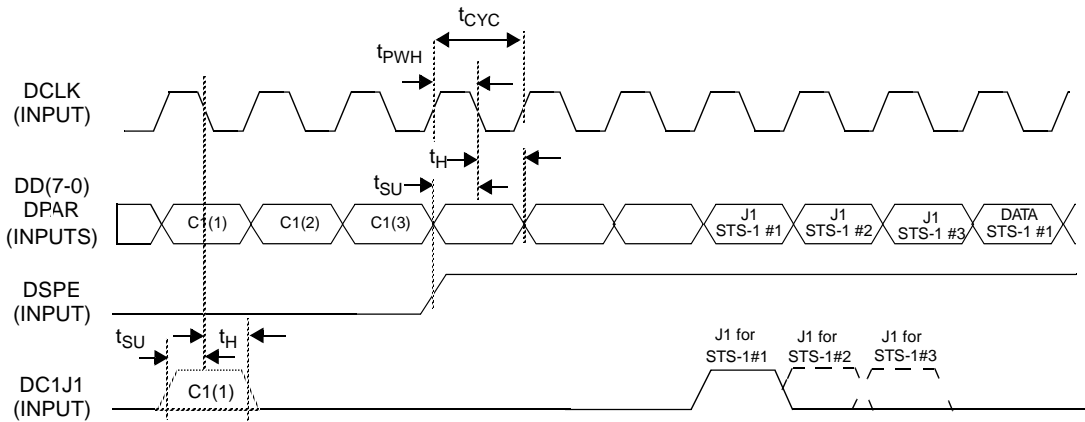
$t_{CYC}$

$t_{PWH}$

DCLK (INPUT)

$t_H$

$t_{SU}$

DD(7-0) DPAR (INPUTS)

C1(1) C1(2) C1(3) J1 STS-1 #1 J1 STS-1 #2 J1 STS-1 #3 DATA STS-1 #1

DSPE (INPUT)

$t_{SU}$ $t_H$

J1 for STS-1#1 J1 for STS-1#2 J1 for STS-1#3

DC1J1 (INPUT)

C1(1)